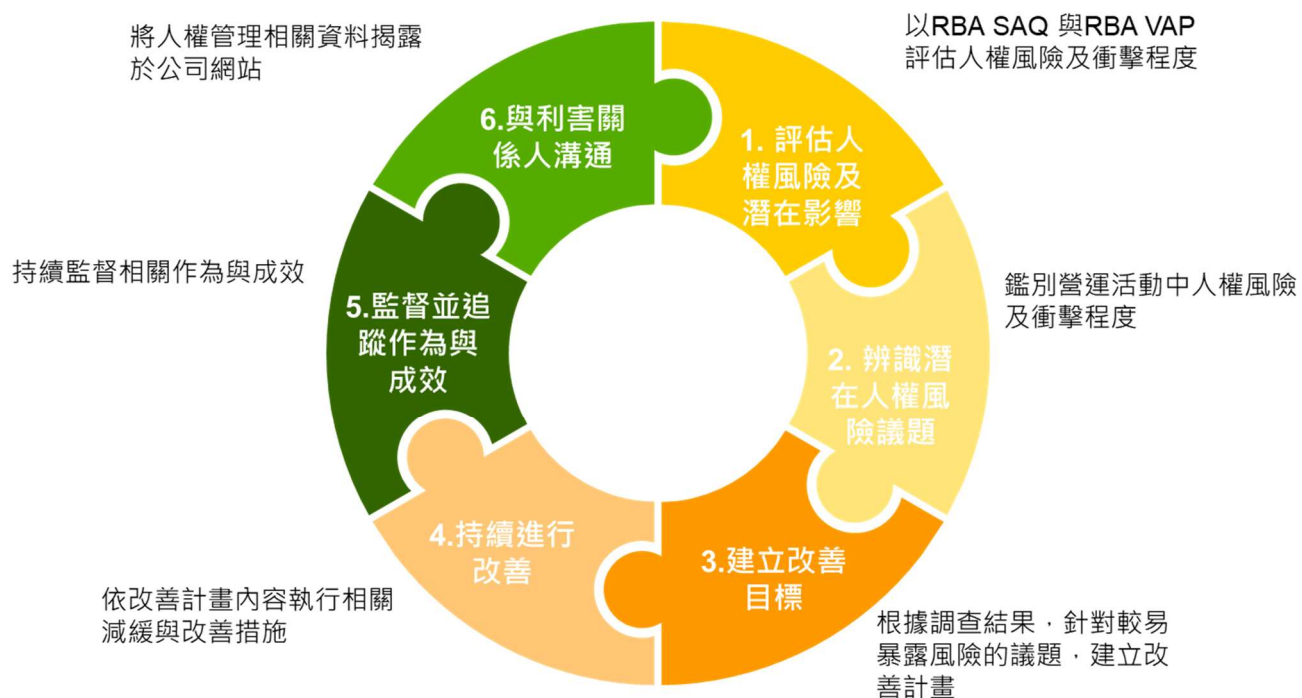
將人權管理相關資料揭露於公司網站

以RBA SAQ 與RBA VAP評估人權風險及衝擊程度

6.與利害關係人溝通

1. 評估人權風險及潛在影響

持續監督相關作為與成效

5.監督並追蹤作為與成效

鑑別營運活動中人權風險及衝擊程度

2. 辨識潛在人權風險議題

4.持續進行改善

3.建立改善目標

依改善計畫內容執行相關減緩與改善措施

根據調查結果，針對較易暴露風險的議題，建立改善計畫